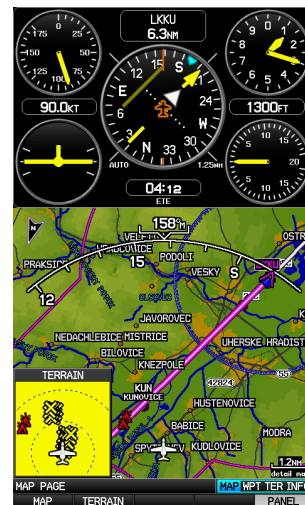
LKKU
6.3NM

175
0
25
50
150
75
125
100

90.0KT

15
S
E
21
24
12
3
W
N
33
30
AUTO
1.25NM

04:12
ETE

1300FT

158°
15
S
12
PRAKSICE
VELEHRAD
DOLNOJ
VELKOVICE
PODOLI
VESKY
OSTR
JAVOROVEC
NEDACHLEBICE
MISTRICE
BILOVICE
KNEZPOLE
UHERSKE HRADIST
KUNOVICE
HUSTENOVICE
42824
BABICE
KUDLOVICE
MODRA
SPYTIHNEV
TERRAIN
1.2NM
detail map
MAP PAGE
MAP
WPT
TER
INFO
MAP
TERRAIN
PANEL